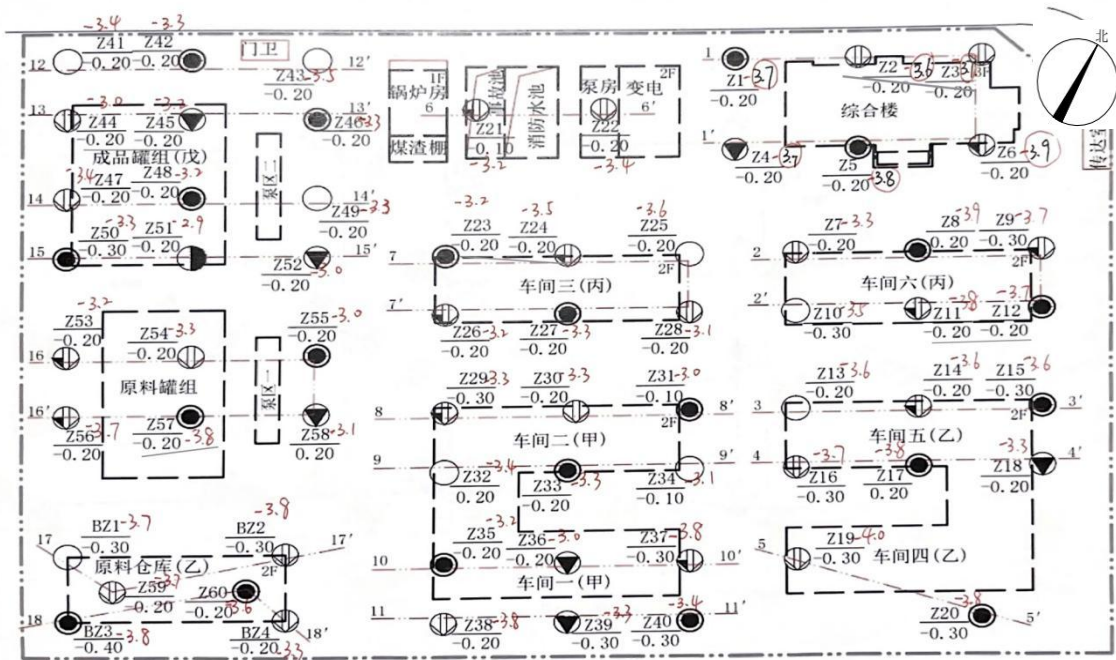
-3.4 -3.3
Z41 Z42
12 -0.20 -0.20 12′
门卫
Z43-3.3
-0.20
锅炉房 1F
6
事故池
消防水池
泵房 变电 2F
6′
1 Z1-3.7
-0.20
Z2-3.6 Z3-3.5 3F
-0.20 -0.20
综合楼
13 -3.0 -3.3 13′
Z44 Z45 Z46-3.3
-0.20 -0.20 -0.20
成品罐组(戊)
泵区二
煤渣棚
Z21
-0.10
-3.2
Z22
-0.20
-3.4
1′ Z4-3.7
-0.20
Z5
-0.20 3.8
Z6-3.9
-0.20
3.4 Z47 Z48-3.2
14 -0.20 -0.20 14′
Z49-3.3
-0.20
-3.3 Z51-2.9
Z50
15 -0.30 -0.20 15′
Z52-3.0
-0.20
-3.2 -3.5 -3.6
Z23 Z24 Z25
-0.20 -0.20 -0.20
7 2F
车间三(丙)
7′
Z26-3.2 Z27-3.3 Z28-3.1
-0.20 -0.20 -0.20
Z7-3.3
-0.20
Z8-3.9 Z9-3.7
0.20 -0.30
2 2F
车间六(丙)
2′ Z10-3.3 -3.8 -3.7
-0.30 Z11 Z12
-0.20 -0.20
-3.2
Z53
-0.20
Z54-3.3
-0.20
Z55-3.0
-0.20
16
原料罐组
泵区一
16′
Z56-3.7 Z57
-0.20 -0.20-3.8
Z58-3.1
0.20
Z29-3.3 Z30-3.3 Z31-3.0
-0.30 -0.20 -0.10
8 8′
2F
车间二(甲)
9 9′
Z32-3.4 Z33-3.3 Z34-3.1
0.20 -0.20 -0.10
Z13-3.6
-0.20
Z14-3.6 Z15-3.6
-0.20 -0.30
3 2F 3′
车间五(乙)
4 -3.7 -3.8 -3.3 4′
Z16 Z17 Z18
-0.30 0.20 -0.20
BZ1-3.7 -3.8
-0.30 BZ2
17 -0.30 17′
原料仓库(乙) 2F
Z59-3.7
-0.20
Z60-3.6
-0.20
18 18′
BZ3-3.8 BZ4
-0.40 -0.20-3.3
-3.2
Z35 Z36-3.0 Z37-3.8
-0.20 -0.20 -0.30
10 10′
车间一(甲)
11 Z38-3.8 Z39-3.3 Z40-3.4 11′
-0.20 -0.30 -0.30
Z19-4.0
5 -0.30 车间四(乙)
-3.8
Z20 5′
-0.30
北
传达室